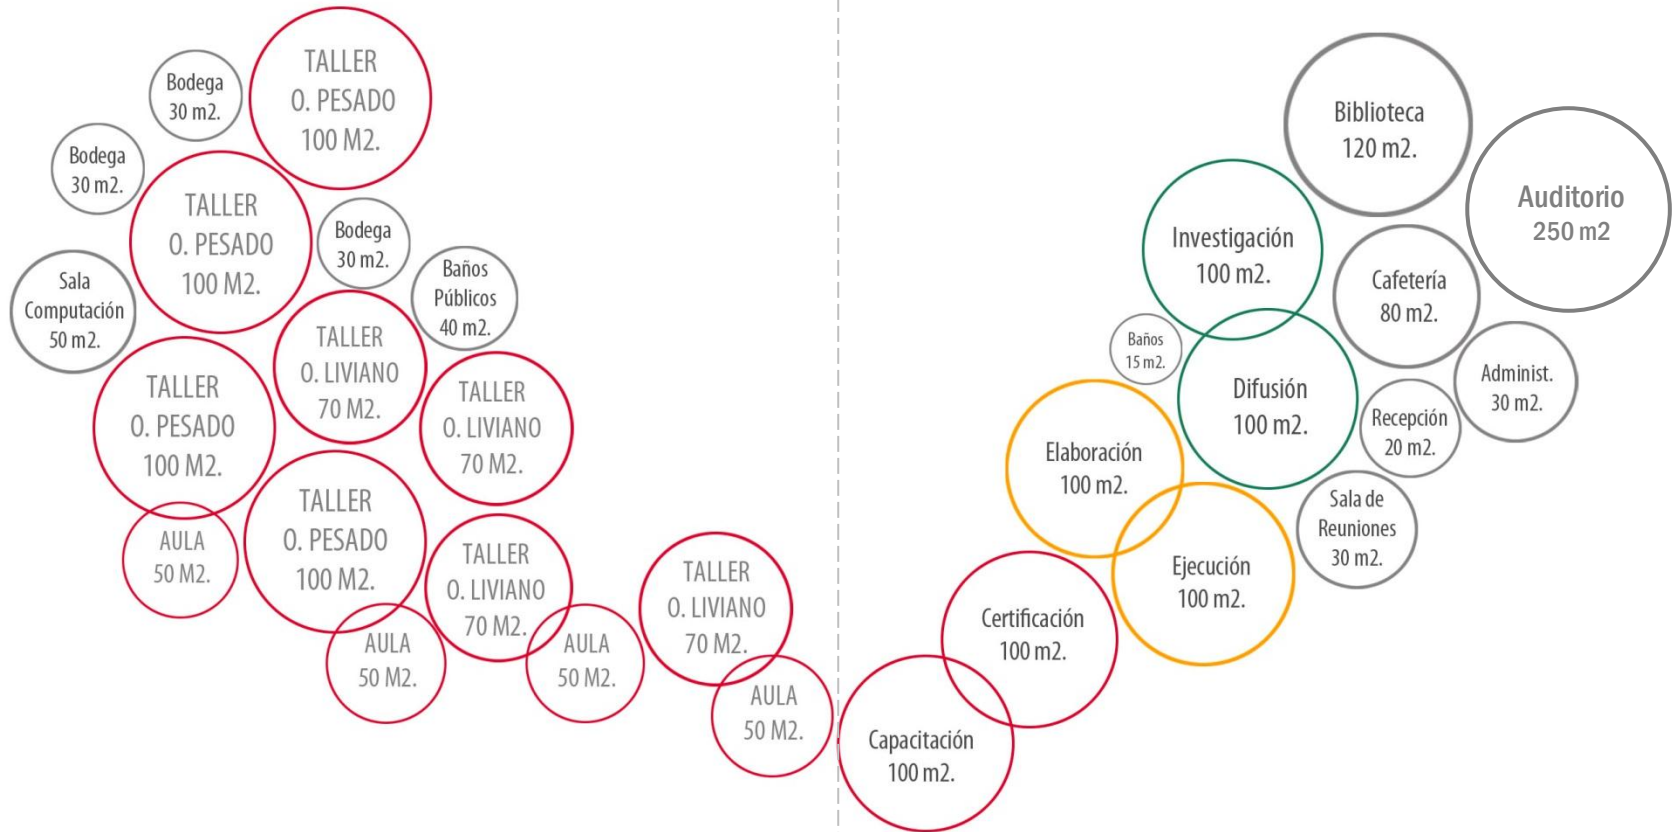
Bodega
30 m2.

TALLER
O. PESADO
100 M2.

Bodega
30 m2.

TALLER
O. PESADO
100 M2.

Bodega
30 m2.

Baños
Públicos
40 m2.

Sala
Computación
50 m2.

TALLER
O. LIVIANO
70 M2.

TALLER
O. PESADO
100 M2.

TALLER
O. LIVIANO
70 M2.

TALLER
O. PESADO
100 M2.

AULA
50 M2.

TALLER
O. LIVIANO
70 M2.

TALLER
O. LIVIANO
70 M2.

AULA
50 M2.

AULA
50 M2.

AULA
50 M2.

Biblioteca
120 m2.

Auditorio
250 m2

Investigación
100 m2.

Cafetería
80 m2.

Baños
15 m2.

Difusión
100 m2.

Administ.
30 m2.

Recepción
20 m2.

Elaboración
100 m2.

Sala de
Reuniones
30 m2.

Ejecución
100 m2.

Certificación
100 m2.

Capacitación
100 m2.